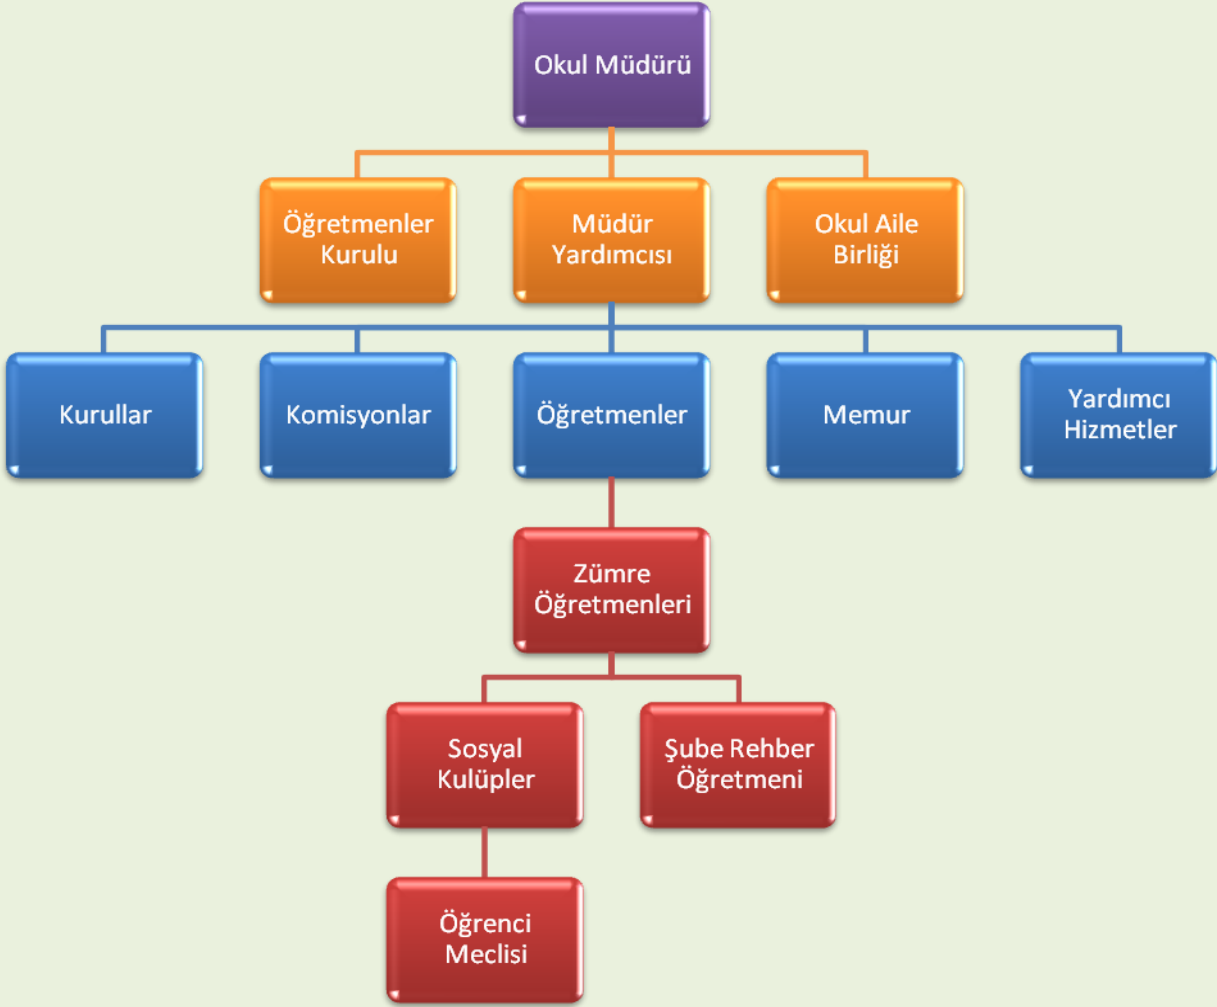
Okul Müdürü

Öğretmenler Kurulu

Müdür Yardımcısı

Okul Aile Birliği

Kurullar

Komisyonlar

Öğretmenler

Memur

Yardımcı Hizmetler

Zümre Öğretmenleri

Sosyal Kulüpler

Şube Rehber Öğretmeni

Öğrenci Meclisi